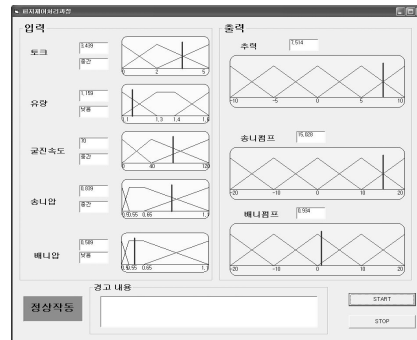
퍼지제어처리과정

입력

토크
3.439
중간
0 2 5

유량
1.159
보통
1.1 1.3 1.4 1.6

굴진속도
70
중간
0 40 120

송니압
0.839
중간
0.5 0.55 0.85 1.1

배니압
0.589
보통
0.5 0.55 0.65 1.1

출력

추력
1.514
-10 -5 0 5 10

송니펌프
15.828
-20 -10 0 10 20

배니펌프
0.594
-20 -10 0 10 20

정상작동

경고 내용

START

STOP